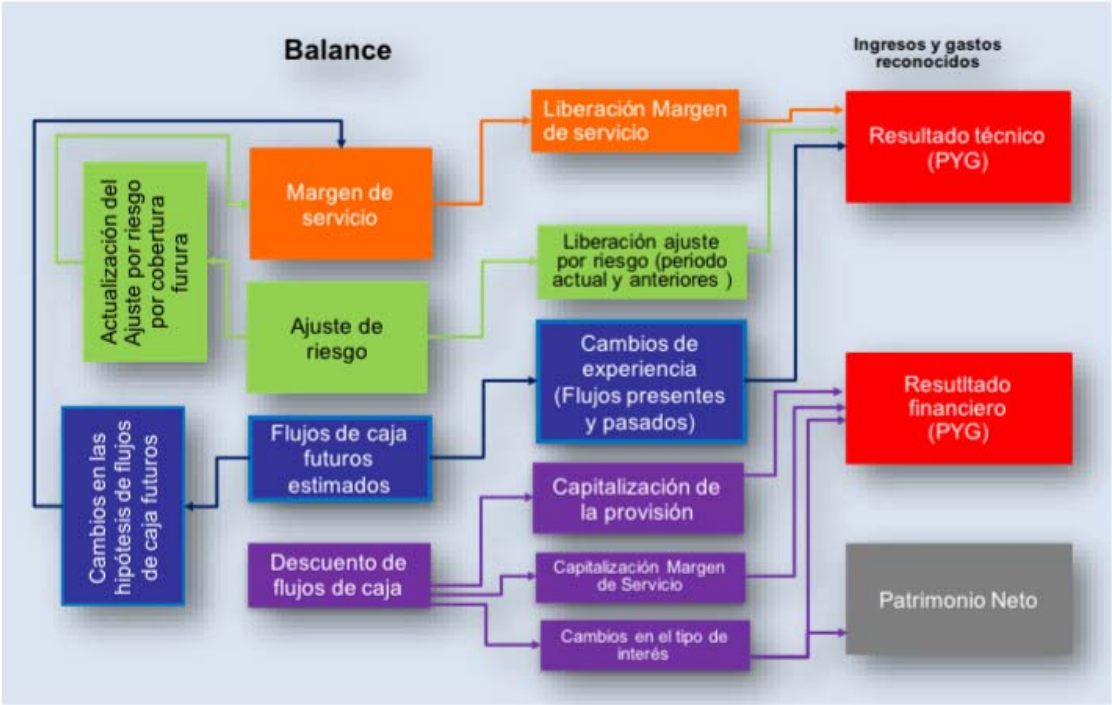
Balance

Ingresos y gastos reconocidos

Actualización del Ajuste por riesgo por cobertura furura

Margen de servicio

Liberación Margen de servicio

Resultado técnico (PYG)

Liberación ajuste por riesgo (periodo actual y anteriores )

Ajuste de riesgo

Cambios de experiencia (Flujos presentes y pasados)

Resutltado financiero (PYG)

Cambios en las hipótesis de flujos de caja futuros

Flujos de caja futuros estimados

Capitalización de la provisión

Descuento de flujos de caja

Capitalización Margen de Servicio

Patrimonio Neto

Cambios en el tipo de interés